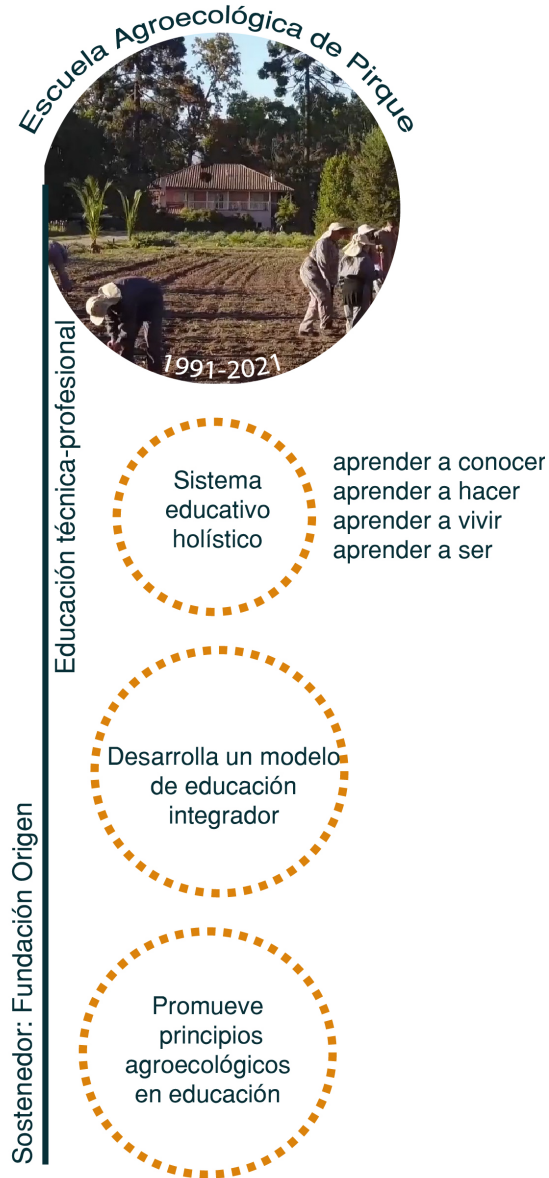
Escuela Agroecológica de Pirque

1991-2021

Educación técnica-profesional

Sistema educativo holístico

aprender a conocer
aprender a hacer
aprender a vivir
aprender a ser

Desarrolla un modelo de educación integrador

Promueve principios agroecológicos en educación

Sostenedor: Fundación Origen